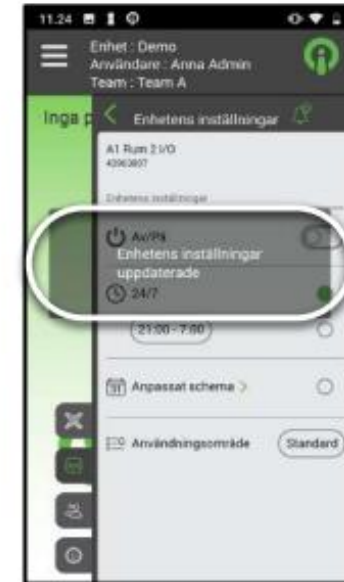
11.24

Enhet : Demo
Användare : Anna Admin
Team : Team A

Inga p

Enhetens inställningar

A1 Rum 2 I/O
40963807

Enhetens inställningar

Av/På

Enhetens inställningar uppdaterade

24/7

21:00 - 7:00

Anpassat schema >

Användningsområde

Standard